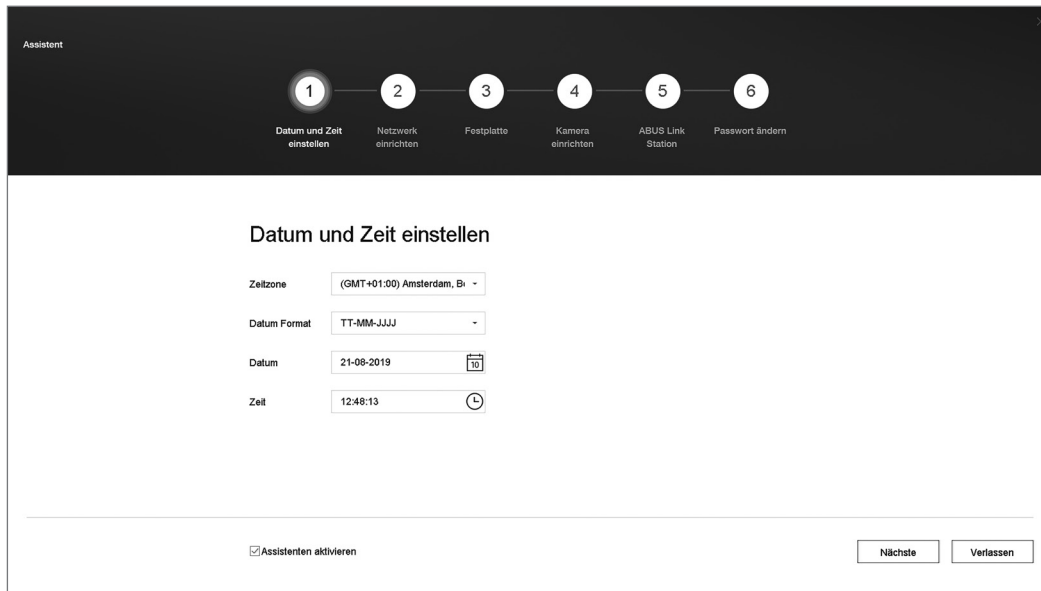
Assistent

1 Datum und Zeit einstellen
2 Netzwerk einrichten
3 Festplatte
4 Kamera einrichten
5 ABUS Link Station
6 Passwort ändern

Datum und Zeit einstellen

Zeitzone (GMT+01:00) Amsterdam, B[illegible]

Datum Format TT-MM-JJJJ

Datum 21-08-2019

Zeit 12:48:13

☑ Assistenten aktivieren

Nächste

Verlassen